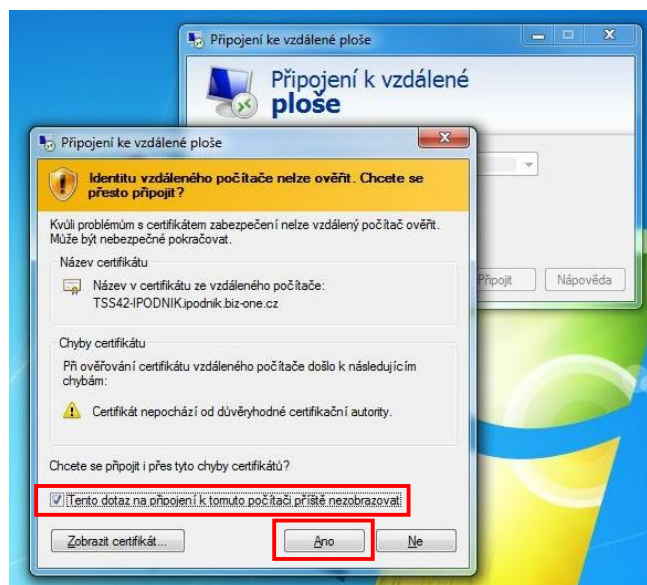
Připojení ke vzdálené ploše

Připojení k vzdálené ploše

Připojení ke vzdálené ploše

Identitu vzdáleného počítače nelze ověřit. Chcete se přesto připojit?

Kvůli problémům s certifikátem zabezpečení nelze vzdálený počítač ověřit. Může být nebezpečné pokračovat.

Název certifikátu

Název v certifikátu ze vzdáleného počítače:
TSS42-IPODNIK.ipodnik.biz-one.cz

Chyby certifikátu

Při ověřování certifikátu vzdáleného počítače došlo k následujícím chybám:

Certifikát nepochází od důvěryhodné certifikační autority.

Chcete se připojit i přes tyto chyby certifikátů?

Tento dotaz na připojení k tomuto počítači příště nezobrazovat

Zobrazit certifikát...

Ano

Ne

Připojit

Nápověda